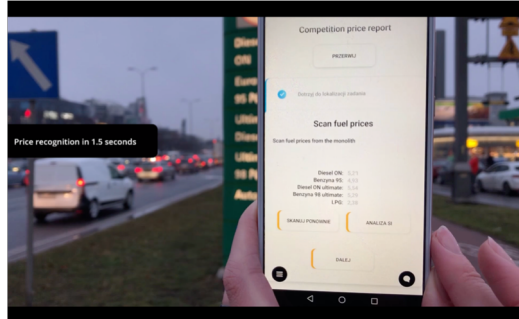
Price recognition in 1.5 seconds

Competition price report

PRZERWIJ

Dotarłeś do lokalizacji stacji

Scan fuel prices

Scan fuel prices from the monolith

Diesel ON: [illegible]
Benzyna 95: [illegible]
Diesel ON ultimate: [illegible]
Benzyna 98 ultimate: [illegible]
LPG: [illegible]

SKANUJ PONOWNIE

ANALIZA AI

DALEJ

Diesel
ON
Ultim
95
Ultim
Diesel
Ultim
Ultim
Autog